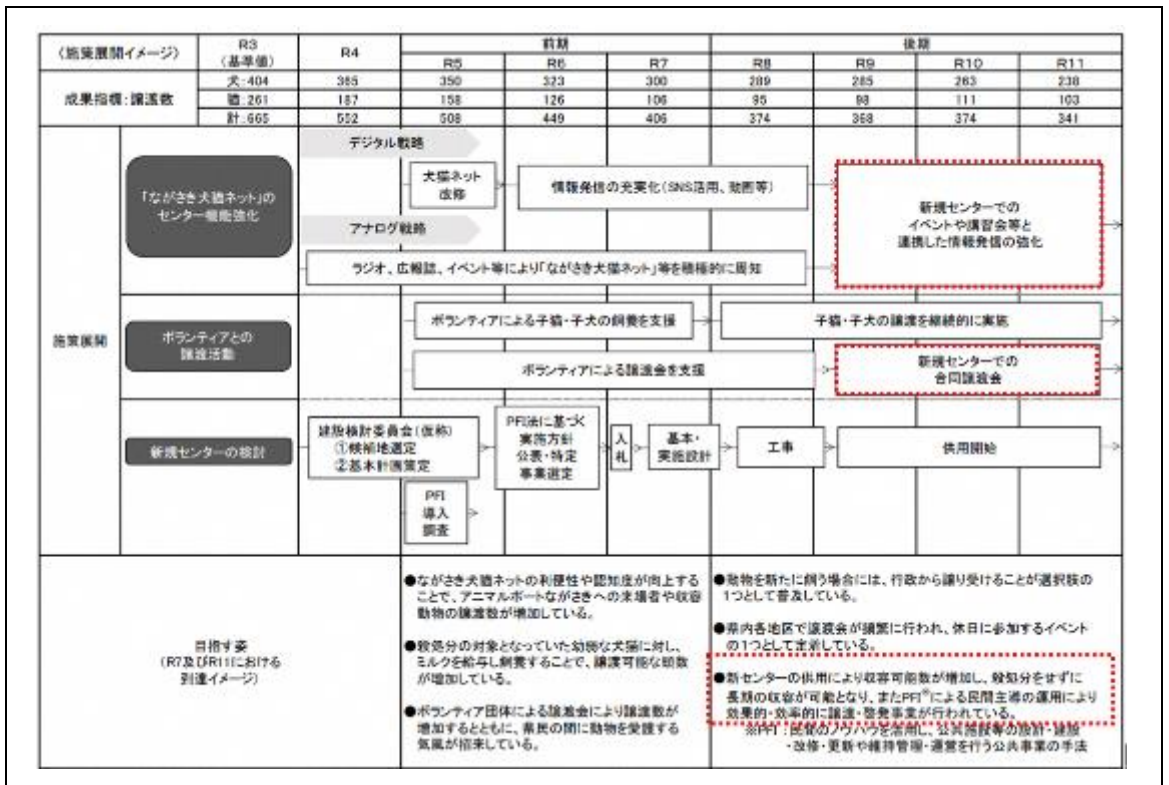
| (施策展開イメージ) | R3 (基準値) | R4 | 前期 R5 | 前期 R6 | 前期 R7 | 後期 R8 | 後期 R9 | 後期 R10 | 後期 R11 |
|---|---|---|---|---|---|---|---|---|---|
| 成果指標:譲渡数 犬 | 犬:404 | 365 | 350 | 323 | 300 | 289 | 285 | 263 | 238 |
| 猫 | 猫:261 | 187 | 158 | 126 | 106 | 85 | 98 | 111 | 103 |
| 計 | 計:665 | 552 | 508 | 449 | 406 | 374 | 358 | 374 | 341 |

施策展開

「ながさき犬猫ネット」のセンター機能強化

デジタル戦略

犬猫ネット改修

情報発信の充実化(SNS活用、動画等)

新規センターでのイベントや講習会等と連携した情報発信の強化

アナログ戦略

ラジオ、広報誌、イベント等により「ながさき犬猫ネット」等を積極的に周知

ボランティアとの譲渡活動

ボランティアによる子猫・子犬の飼養を支援

子猫・子犬の譲渡を継続的に実施

ボランティアによる譲渡会を支援

新規センターでの合同譲渡会

新規センターの検討

建設検討委員会(仮称) ①候補地選定 ②基本計画策定

PFI導入調査

PFI法に基づく実施方針公表・特定事業選定

入札

基本・実施設計

工事

供用開始

目指す姿 (R7及びR11における到達イメージ)

●ながさき犬猫ネットの利便性や認知度が向上することで、アニマルポートながさきへの来場者や収容動物の譲渡数が増加している。

●殺処分の対象となっていた幼齢な犬猫に対し、ミルクを給与し飼養することで、譲渡可能な頭数が増加している。

●ボランティア団体による譲渡会により譲渡数が増加するとともに、県民の間に動物を愛護する気風が醸成している。

●動物を新たに飼う場合には、行政から譲り受けることが選択肢の1つとして普及している。

●県内各地区で譲渡会が頻繁に行われ、休日に参加するイベントの1つとして定着している。

●新センターの供用により収容可能数が増加し、殺処分をせずに長期の収容が可能となり、またPFI※による民間主導の運用により効果的・効率的に譲渡・啓発事業が行われている。

※PFI:民間のノウハウを活用し、公共施設等の設計・建設・改修・更新や維持管理・運営を行う公共事業の手法